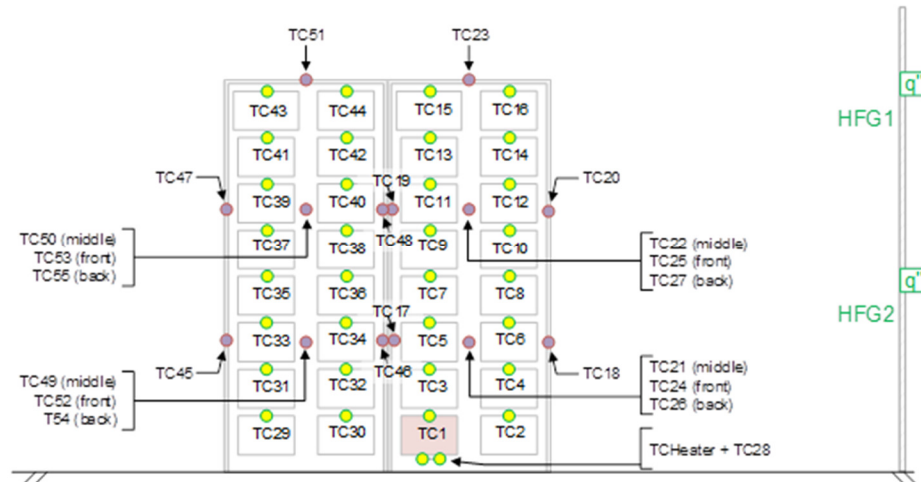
TC51
TC23

TC43 TC44
TC41 TC42
TC39 TC40
TC37 TC38
TC35 TC36
TC33 TC34
TC31 TC32
TC29 TC30

TC15 TC16
TC13 TC14
TC11 TC12
TC9 TC10
TC7 TC8
TC5 TC6
TC3 TC4
TC1 TC2

TC47
TC19
TC48
TC20
TC50 (middle)
TC53 (front)
TC55 (back)
TC22 (middle)
TC25 (front)
TC27 (back)
TC17
TC46
TC45
TC18
TC49 (middle)
TC52 (front)
T54 (back)
TC21 (middle)
TC24 (front)
TC26 (back)
TCHeater + TC28

q"
HFG1
q"
HFG2